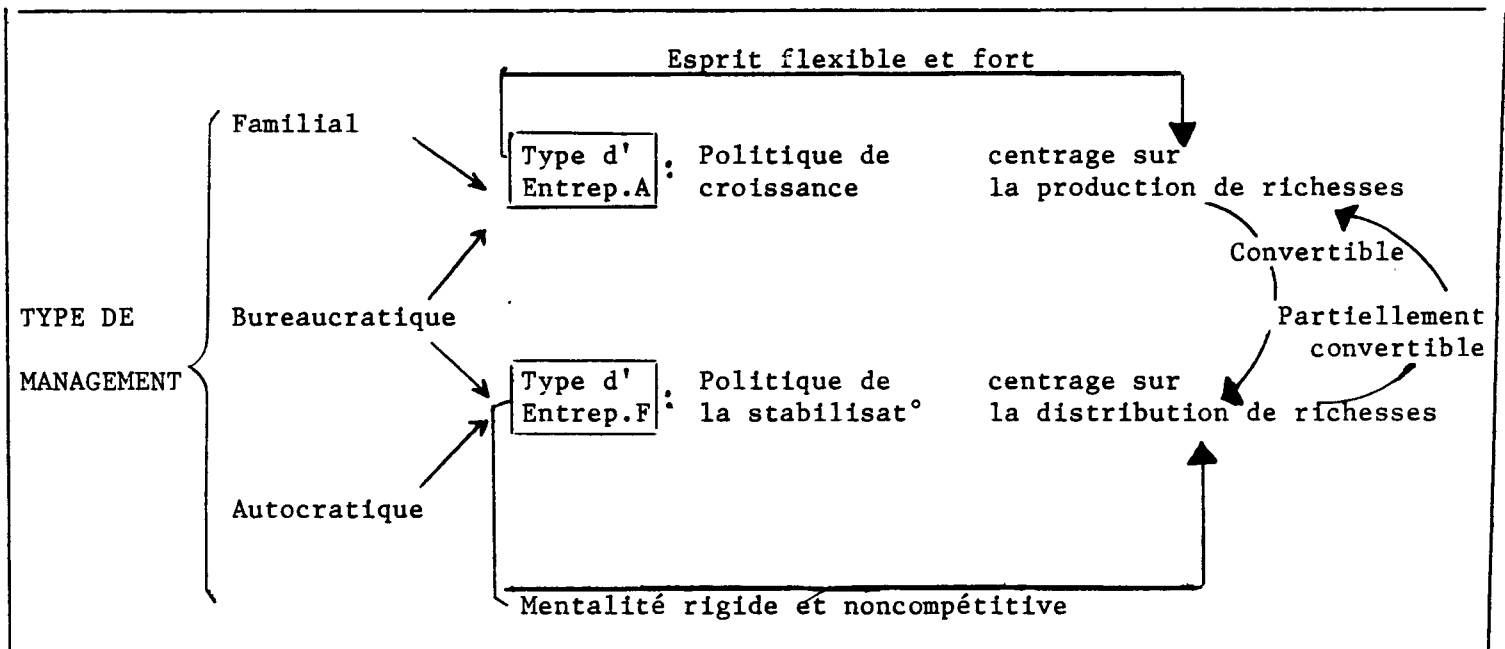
Esprit flexible et fort

TYPE DE MANAGEMENT

Familial

Bureaucratique

Autocratique

Type d' Entrep.A : Politique de croissance centrage sur la production de richesses

Convertible

Partiellement convertible

Type d' Entrep.F : Politique de la stabilisat° centrage sur la distribution de richesses

Mentalité rigide et noncompétitive